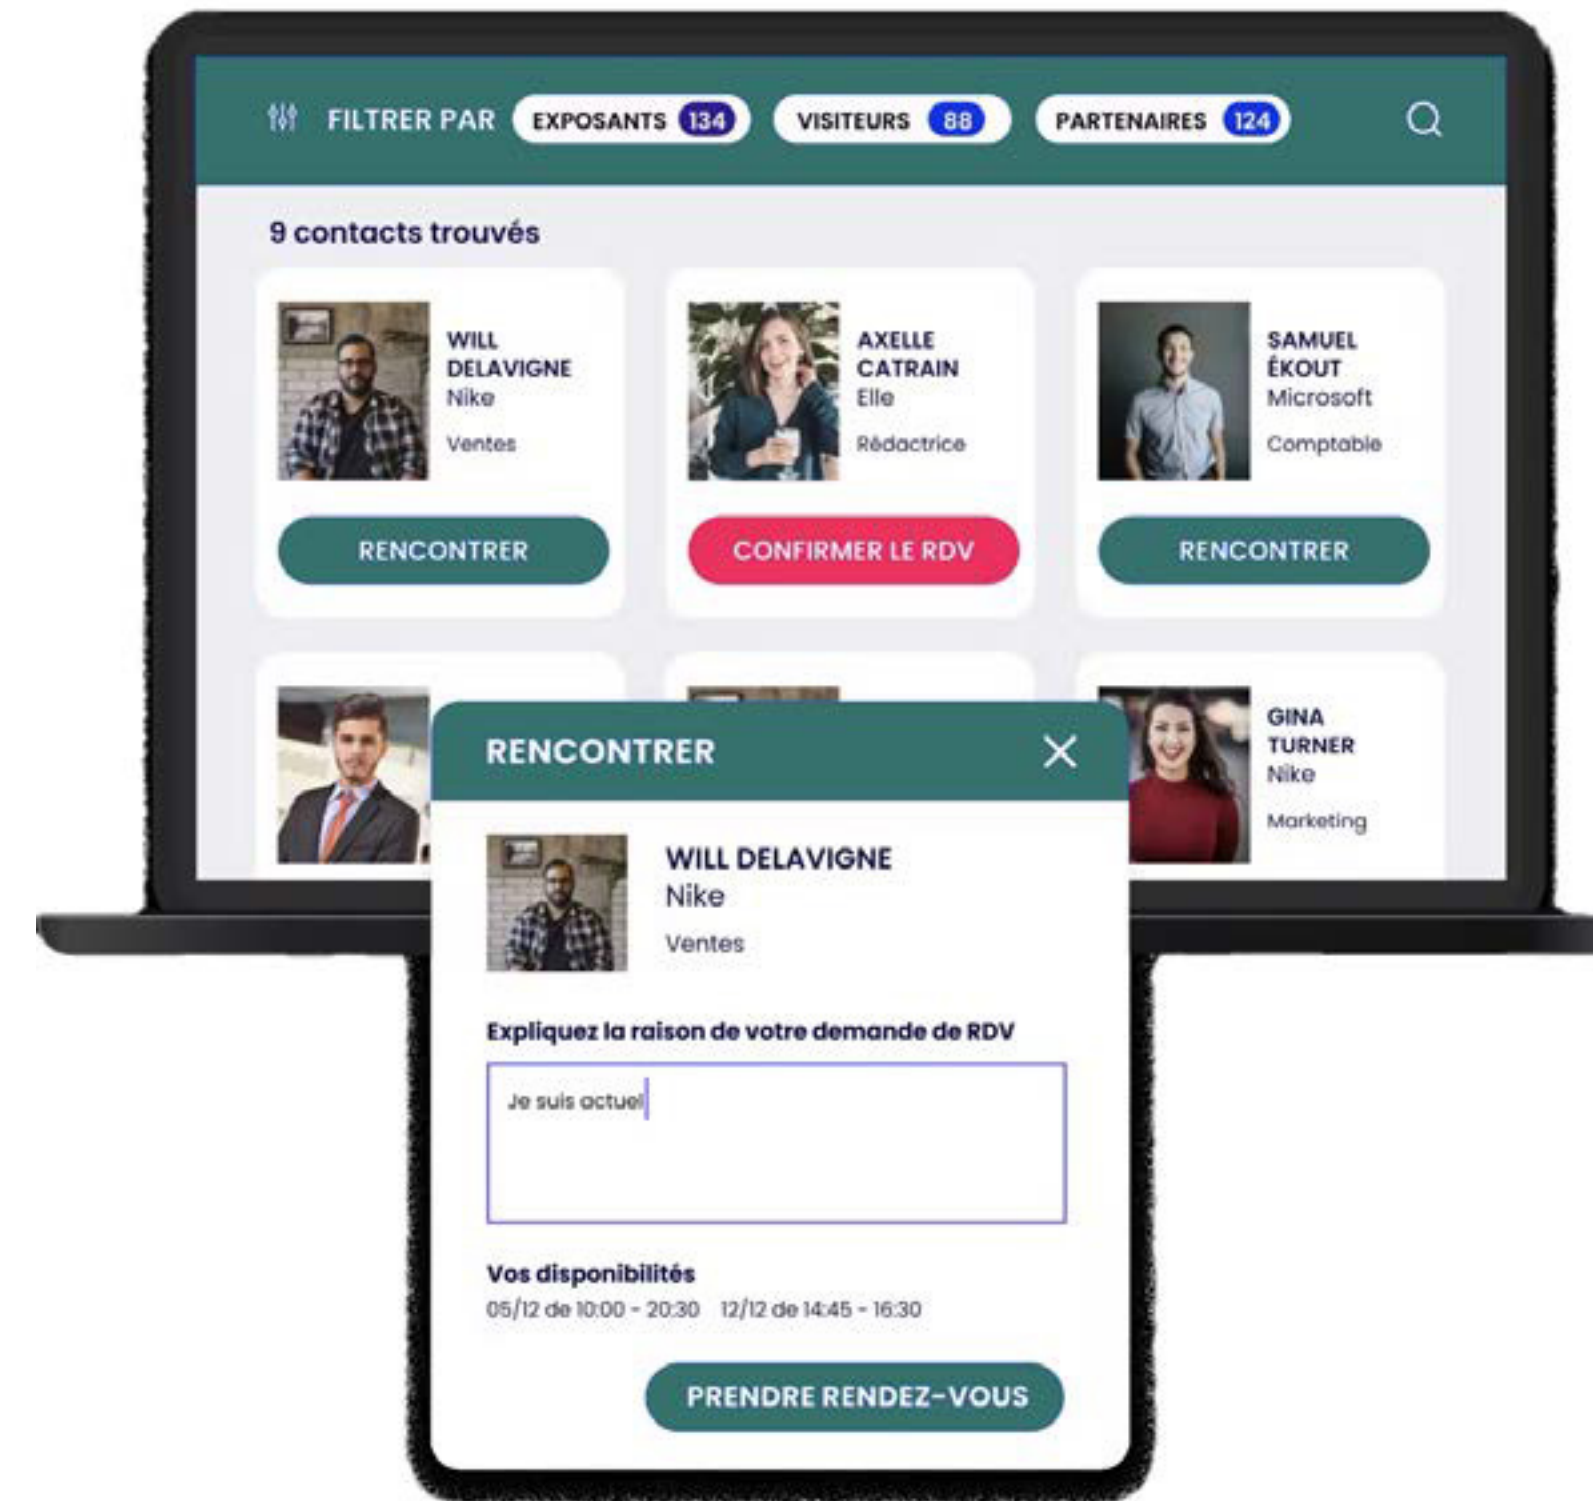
FILTRER PAR EXPOSANTS 134 VISITEURS 88 PARTENAIRES 124

9 contacts trouvés

WILL DELAVIGNE
Nike
Ventes

RENCONTRER

AXELLE CATRAIN
Elle
Rédactrice

CONFIRMER LE RDV

SAMUEL ÉKOUT
Microsoft
Comptable

RENCONTRER

GINA TURNER
Nike
Marketing

RENCONTRER

WILL DELAVIGNE
Nike
Ventes

Expliquez la raison de votre demande de RDV

Je suis actuel

Vos disponibilités
05/12 de 10:00 - 20:30 12/12 de 14:45 - 16:30

PRENDRE RENDEZ-VOUS